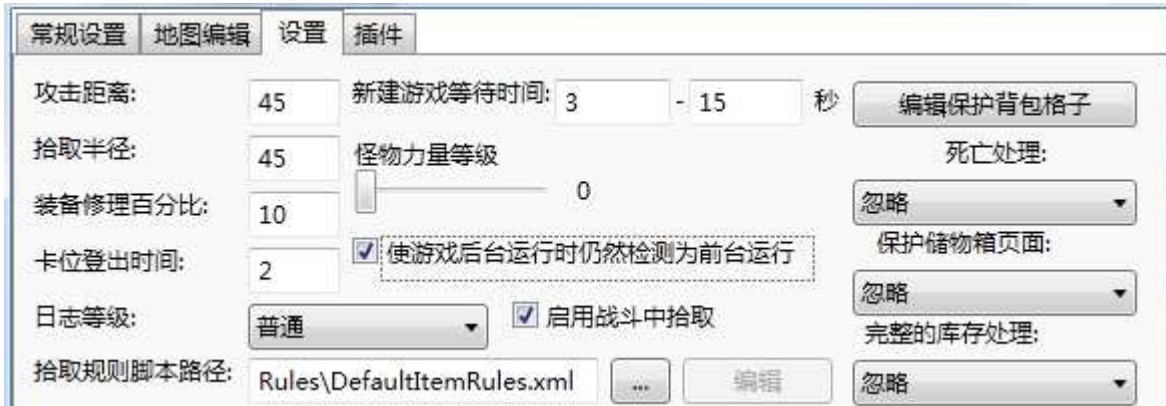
常规设置 地图编辑 设置 插件

攻击距离: 45
新建游戏等待时间: 3 - 15 秒
编辑保护背包格子
拾取半径: 45
怪物力量等级
0
死亡处理:
装备修理百分比: 10
忽略
卡位登出时间: 2
使游戏后台运行时仍然检测为前台运行
保护储物箱页面:
忽略
日志等级: 普通
启用战斗中拾取
完整的库存处理:
拾取规则脚本路径: Rules\DefaultItemRules.xml ... 编辑
忽略